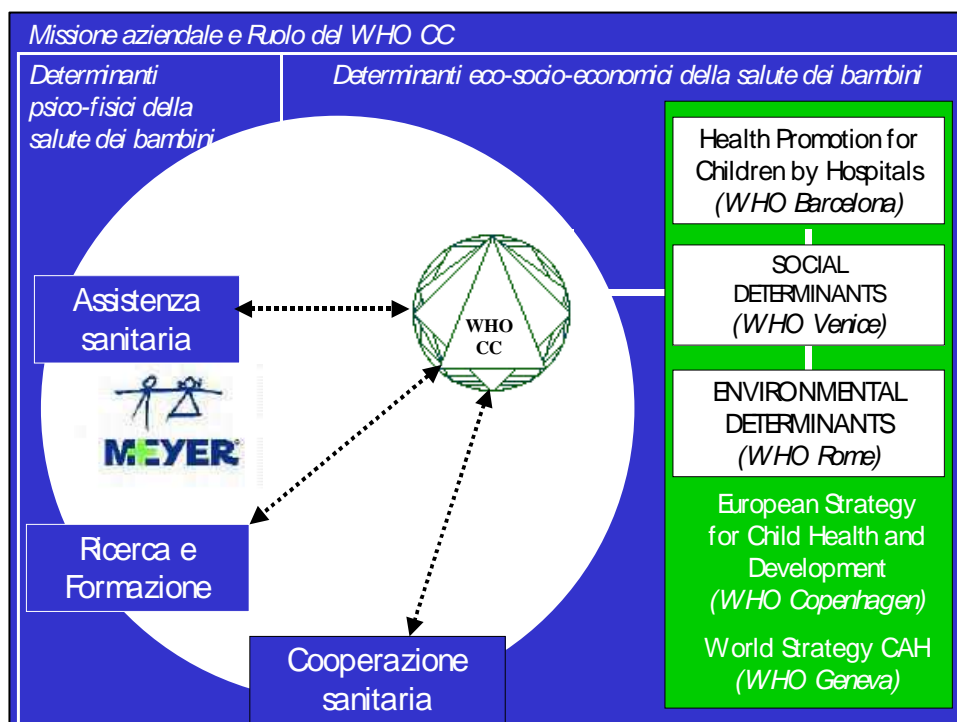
Missione aziendale e Ruolo del WHO CC

Determinanti psico-fisici della salute dei bambini

Determinanti eco-socio-economici della salute dei bambini

Health Promotion for Children by Hospitals
(WHO Barcelona)

SOCIAL DETERMINANTS
(WHO Venice)

ENVIRONMENTAL DETERMINANTS
(WHO Rome)

European Strategy for Child Health and Development
(WHO Copenhagen)

World Strategy CAH
(WHO Geneva)

Assistenza sanitaria

WHO CC

MEYER

Ricerca e Formazione

Cooperazione sanitaria